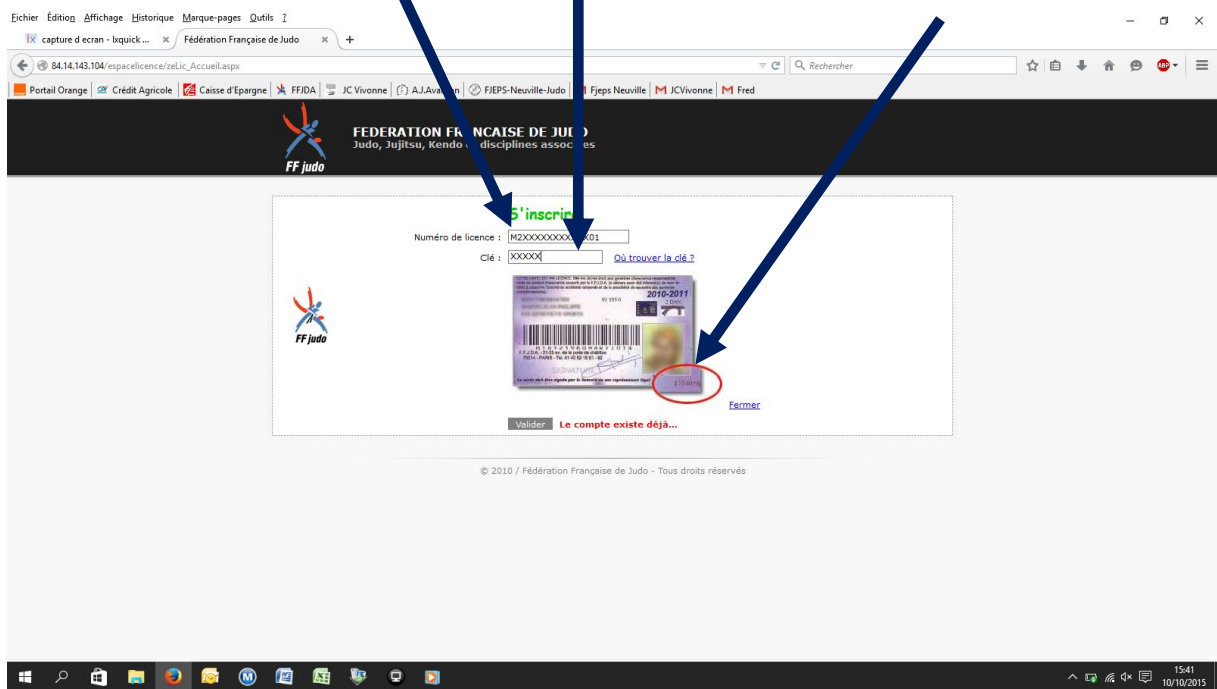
Fichier Édition Affichage Historique Marque-pages Outils ?

capture d ecran - Ixquick ... × Fédération Française de Judo × +

84.14.143.104/espacelicence/zeLic_Accueil.aspx

Rechercher

Portail Orange | Crédit Agricole | Caisse d'Epargne | FFJDA | JC Vivonne | A.J.Ava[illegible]n | FJEPS-Neuville-Judo | Fjeps Neuville | JCVivonne | Fred

FF judo

FEDERATION FR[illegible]NCAISE DE JUD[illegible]
Judo, Jujitsu, Kendo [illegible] disciplines assoc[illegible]s

S'inscri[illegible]

Numéro de licence : M2XXXXXXXXX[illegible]X01

Clé : XXXXX Où trouver la clé ?

2010-2011

FF judo

Fermer

Valider Le compte existe déjà...

© 2010 / Fédération Française de Judo - Tous droits réservés

15:41
10/10/2015